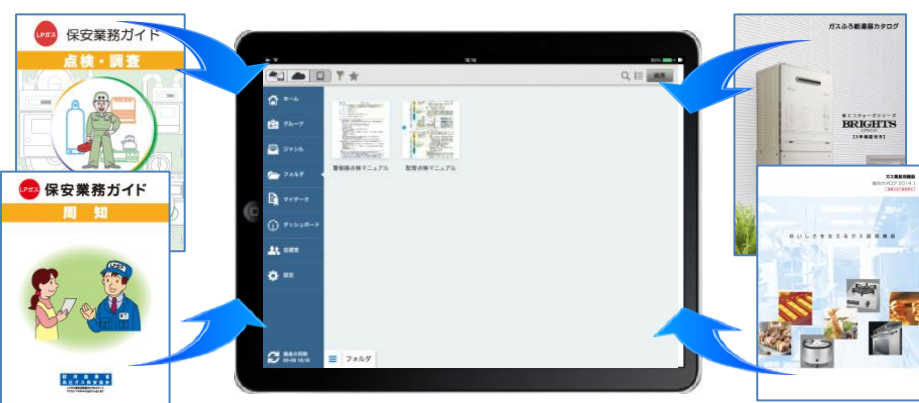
LPガス 保安業務ガイド
点検・調査

LPガス 保安業務ガイド
周知

ホーム
グループ
ジャンル
フォルダ
マイデータ
ダッシュボード
設備者
設定

警報器点検マニュアル
配管点検マニュアル

フォルダ

編集

ガスふろ給湯器カタログ
BRIGHTS

ガス業務用機器
総合カタログ 2014